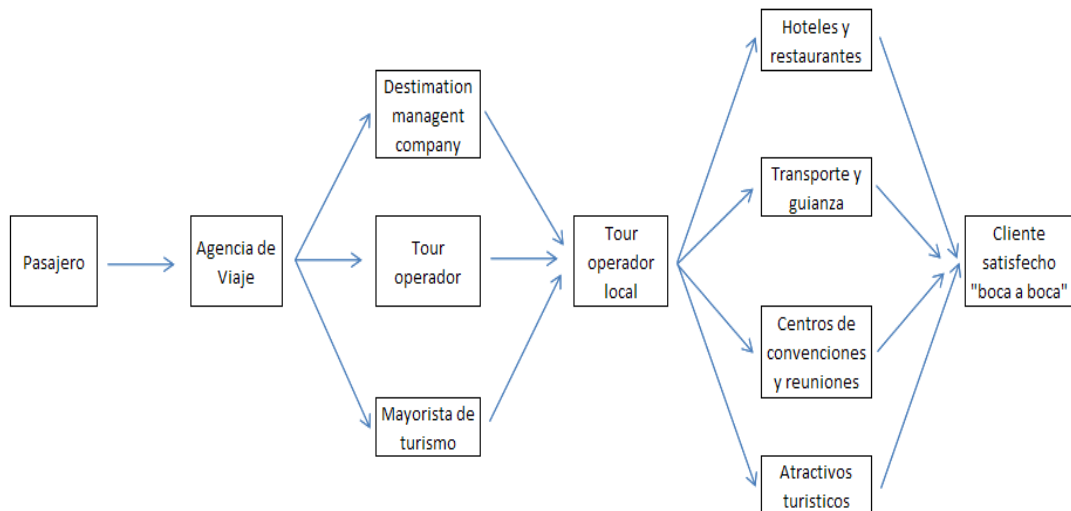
Pasajero

Agencia de Viaje

Destimation managent company

Tour operador

Mayorista de turismo

Tour operador local

Hoteles y restaurantes

Transporte y guianza

Centros de convenciones y reuniones

Atractivos turisticos

Cliente satisfecho "boca a boca"